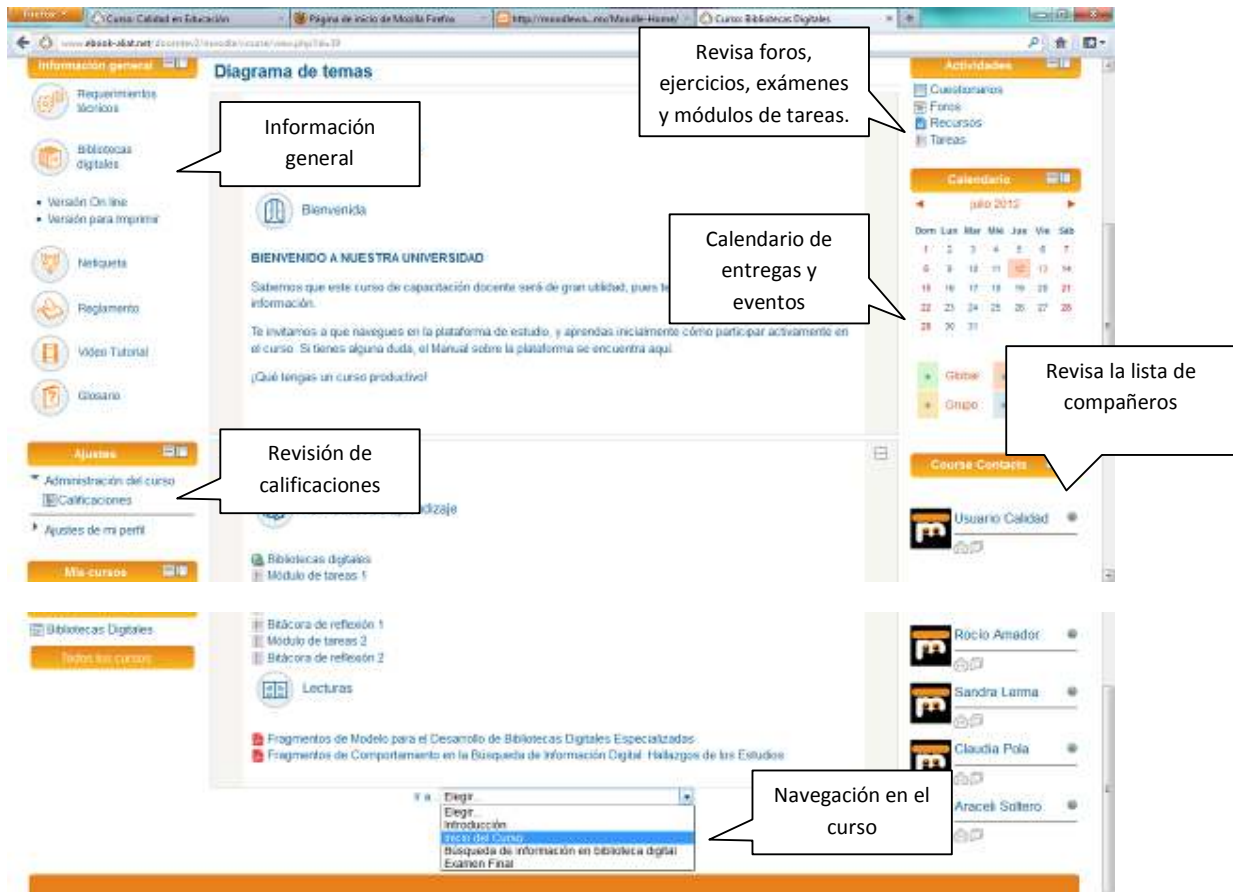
Firefox | Curso: Calidad en Educación | Página de inicio de Mozilla Firefox | http://moodlews...mo/Moodle-Home/ | Curso: Bibliotecas Digitales

www.ebook-abat.net/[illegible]

Información general

Requerimientos técnicos

Bibliotecas digitales

Información general

• Versión On line
• Versión para imprimir

Netiqueta

Reglamento

Video Tutorial

Glosario

Ajustes

▾ Administración del curso
Calificaciones

▸ Ajustes de mi perfil

Revisión de calificaciones

Mis cursos

Bibliotecas Digitales

Todos los cursos

Diagrama de temas

Bienvenida

BIENVENIDO A NUESTRA UNIVERSIDAD

Sabemos que este curso de capacitación docente será de gran utilidad, pues te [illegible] información.

Te invitamos a que navegues en la plataforma de estudio, y aprendas inicialmente cómo participar activamente en el curso. Si tienes alguna duda, el Manual sobre la plataforma se encuentra aquí.

¡Qué tengas un curso productivo!

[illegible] aprendizaje

Bibliotecas digitales
Módulo de tareas 1

Bitácora de reflexión 1
Módulo de tareas 2
Bitácora de reflexión 2

Lecturas

Fragmentos de Modelo para el Desarrollo de Bibliotecas Digitales Especializadas
Fragmentos de Comportamiento en la Búsqueda de Información Digital: Hallazgos de los Estudios

Ir a Elegir...
Elegir...
Introducción
Inicio del Curso
Búsqueda de información en biblioteca digital
Examen Final

Navegación en el curso

Revisa foros, ejercicios, exámenes y módulos de tareas.

Actividades

Cuestionarios
Foros
Recursos
Tareas

Calendario

julio 2013

| Dom | Lun | Mar | Mié | Jue | Vie | Sáb |
|---|---|---|---|---|---|---|
| 1 | 2 | 3 | 4 | 5 | 6 | 7 |
| 8 | 9 | 10 | 11 | 12 | 13 | 14 |
| 15 | 16 | 17 | 18 | 19 | 20 | 21 |
| 22 | 23 | 24 | 25 | 26 | 27 | 28 |
| 29 | 30 | 31 | | | | |

Calendario de entregas y eventos

Global
Grupo

Revisa la lista de compañeros

Course Contacts

Usuario Calidad

Rocío Amador

Sandra Lerma

Claudia Pola

Araceli Soltero